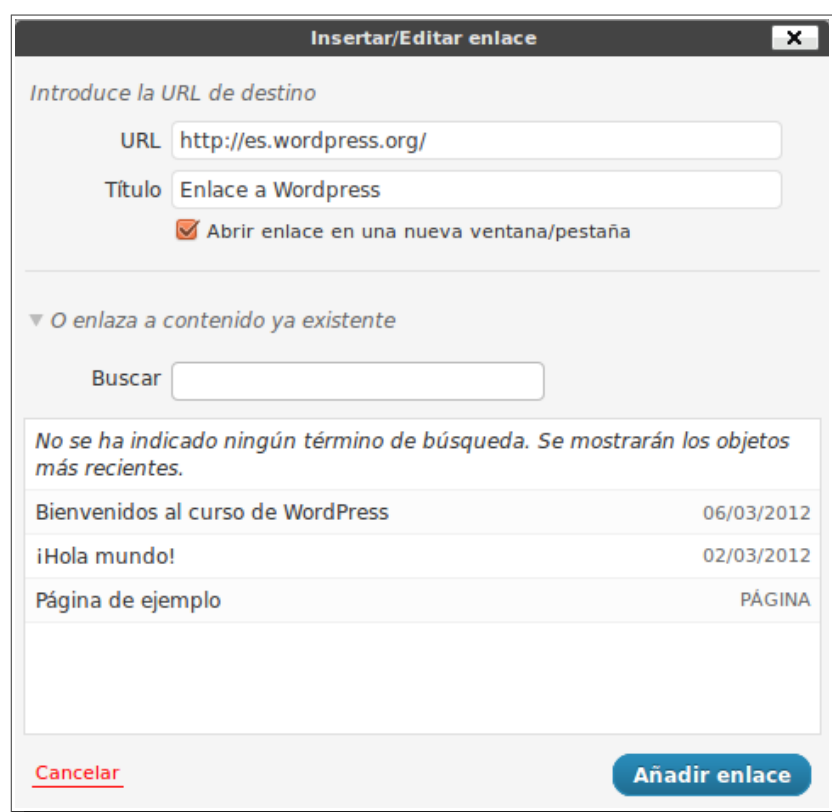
Insertar/Editar enlace

Introduce la URL de destino

URL http://es.wordpress.org/

Título Enlace a Wordpress

Abrir enlace en una nueva ventana/pestaña

▼ O enlaza a contenido ya existente

Buscar

No se ha indicado ningún término de búsqueda. Se mostrarán los objetos más recientes.

| | |
|---|---|
| Bienvenidos al curso de WordPress | 06/03/2012 |
| ¡Hola mundo! | 02/03/2012 |
| Página de ejemplo | PÁGINA |

Cancelar

Añadir enlace